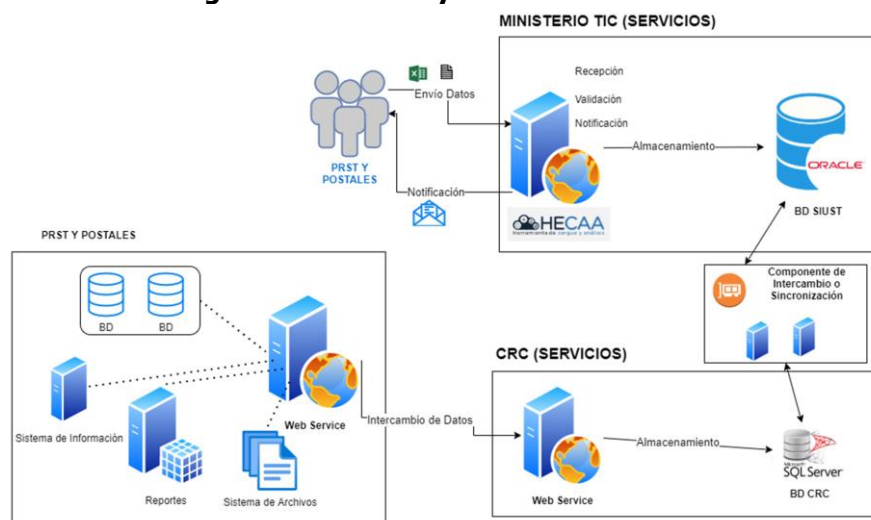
MINISTERIO TIC (SERVICIOS)

Envío Datos

Recepción

Validación

Notificación

Almacenamiento

ORACLE

PRST Y POSTALES

Notificación

HECAA

Herramienta de cargue y análisis

BD SIUST

PRST Y POSTALES

BD

BD

Componente de Intercambio o Sincronización

CRC (SERVICIOS)

Sistema de Información

Web Service

Intercambio de Datos

Web Service

Almacenamiento

Microsoft SQL Server

BD CRC

Reportes

Sistema de Archivos